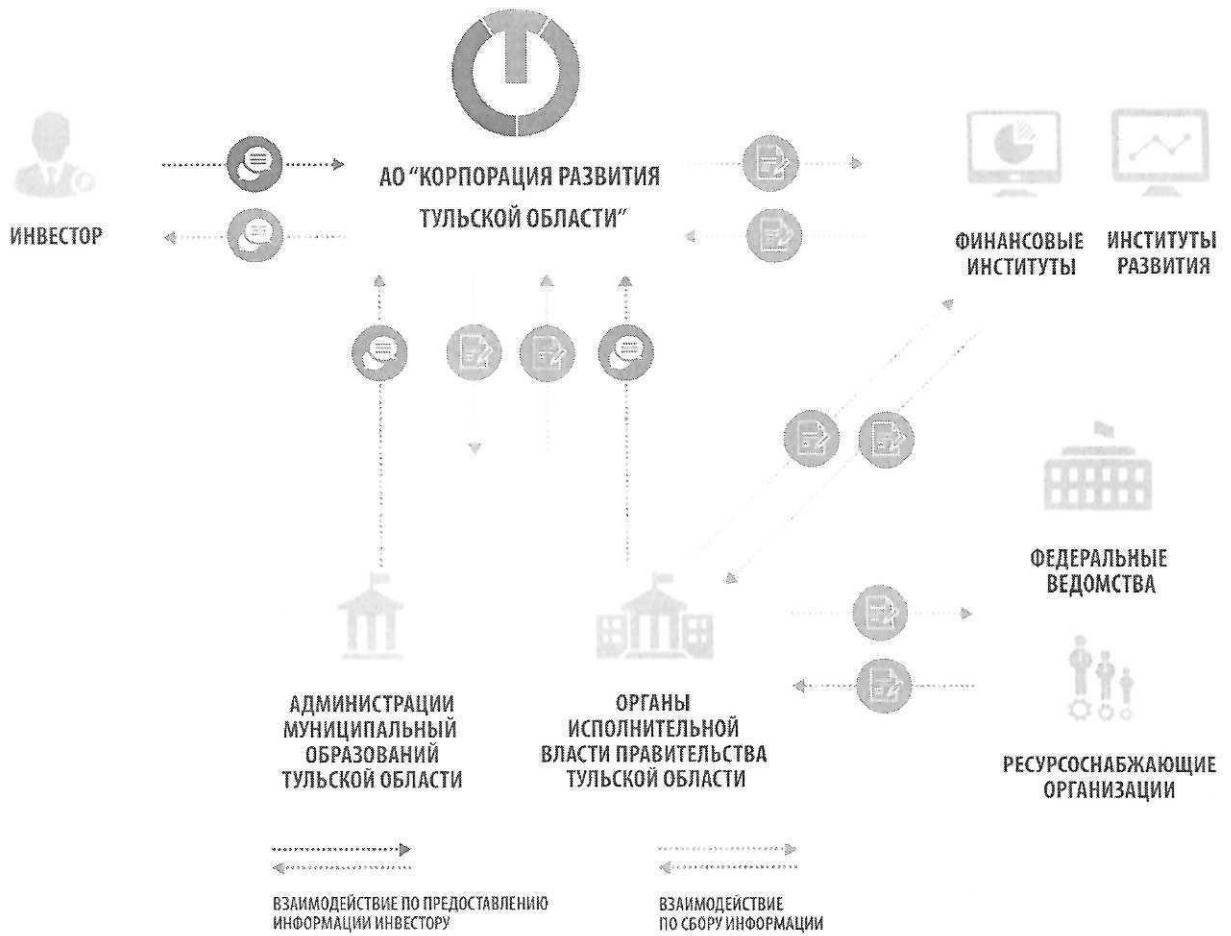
ИНВЕСТОР

АО "КОРПОРАЦИЯ РАЗВИТИЯ ТУЛЬСКОЙ ОБЛАСТИ"

ФИНАНСОВЫЕ ИНСТИТУТЫ

ИНСТИТУТЫ РАЗВИТИЯ

ФЕДЕРАЛЬНЫЕ ВЕДОМСТВА

АДМИНИСТРАЦИИ МУНИЦИПАЛЬНЫЙ ОБРАЗОВАНИЙ ТУЛЬСКОЙ ОБЛАСТИ

ОРГАНЫ ИСПОЛНИТЕЛЬНОЙ ВЛАСТИ ПРАВИТЕЛЬСТВА ТУЛЬСКОЙ ОБЛАСТИ

РЕСУРСОСНАБЖАЮЩИЕ ОРГАНИЗАЦИИ

ВЗАИМОДЕЙСТВИЕ ПО ПРЕДОСТАВЛЕНИЮ ИНФОРМАЦИИ ИНВЕСТОРУ

ВЗАИМОДЕЙСТВИЕ ПО СБОРУ ИНФОРМАЦИИ